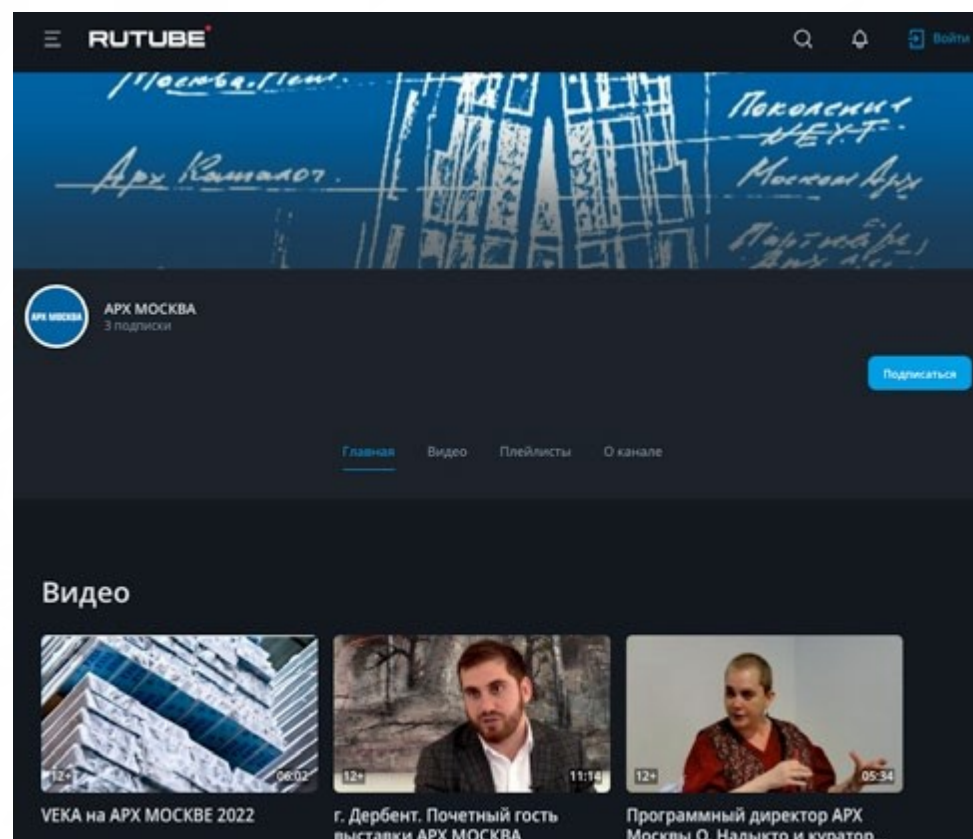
RUTUBE

Войти

Москва. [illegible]

Арх Камалот.

Поколение NEXT

Москва Арх

Партнеры Арх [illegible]

АРХ МОСКВА

АРХ МОСКВА
3 подписки

Подписаться

Главная Видео Плейлисты О канале

Видео

12+ 06:02
VEKA на АРХ МОСКВЕ 2022

12+ 11:14
г. Дербент. Почетный гость выставки АРХ МОСКВА

12+ 05:34
Программный директор АРХ Москвы О. Малыкто и куратор